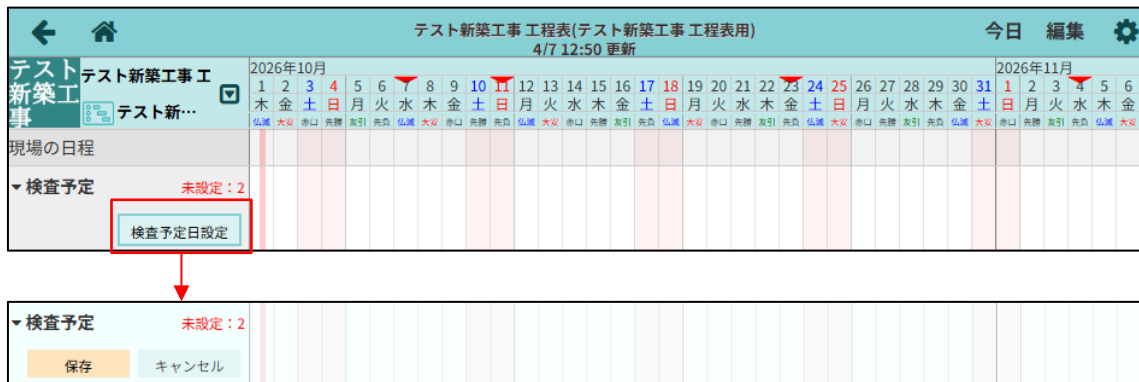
テスト新築工事 工程表(テスト新築工事 工程表用)
4/7 12:50 更新

今日 編集

テスト新築工事

テスト新築工

テスト新…

2026年10月

| 1 | 2 | 3 | 4 | 5 | 6 | 7 | 8 | 9 | 10 | 11 | 12 | 13 | 14 | 15 | 16 | 17 | 18 | 19 | 20 | 21 | 22 | 23 | 24 | 25 | 26 | 27 | 28 | 29 | 30 | 31 |
|---|---|---|---|---|---|---|---|---|---|---|---|---|---|---|---|---|---|---|---|---|---|---|---|---|---|---|---|---|---|---|
| 木 | 金 | 土 | 日 | 月 | 火 | 水 | 木 | 金 | 土 | 日 | 月 | 火 | 水 | 木 | 金 | 土 | 日 | 月 | 火 | 水 | 木 | 金 | 土 | 日 | 月 | 火 | 水 | 木 | 金 | 土 |
| 仏滅 | 大安 | 赤口 | 先勝 | 友引 | 先負 | 仏滅 | 大安 | 赤口 | 先勝 | 先負 | 仏滅 | 大安 | 赤口 | 先勝 | 友引 | 先負 | 仏滅 | 大安 | 赤口 | 先勝 | 友引 | 先負 | 仏滅 | 大安 | 赤口 | 先勝 | 友引 | 先負 | 仏滅 | 大安 |

2026年11月

| 1 | 2 | 3 | 4 | 5 | 6 |
|---|---|---|---|---|---|
| 日 | 月 | 火 | 水 | 木 | 金 |
| 赤口 | 先勝 | 友引 | 先負 | 仏滅 | 大安 |

現場の日程

▾検査予定 未設定：2

検査予定日設定

▾検査予定 未設定：2

保存 キャンセル